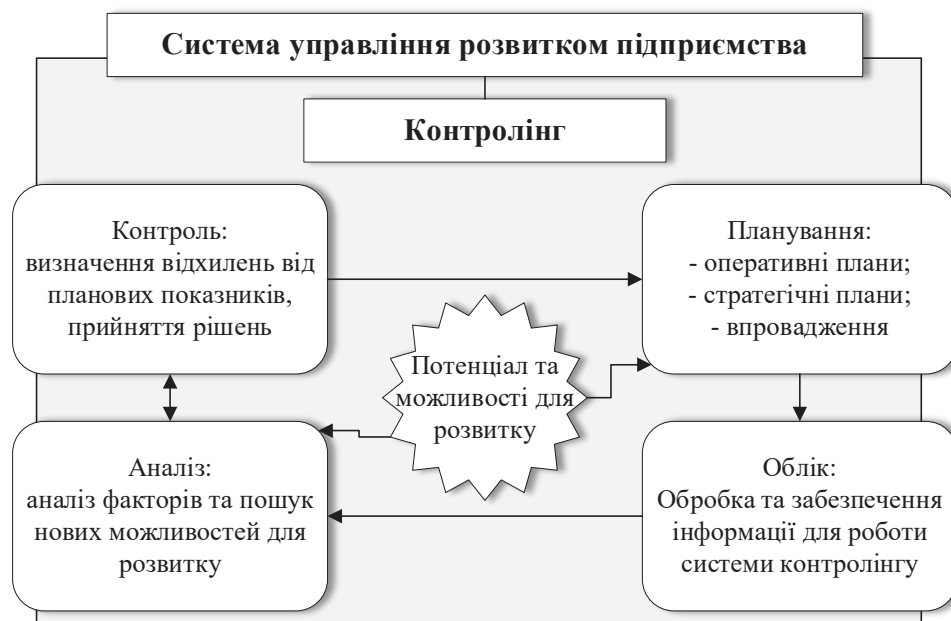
Система управління розвитком підприємства

Контролінг

Контроль:
визначення відхилень від планових показників, прийняття рішень

Планування:
- оперативні плани;
- стратегічні плани;
- впровадження

Потенціал та можливості для розвитку

Аналіз:
аналіз факторів та пошук нових можливостей для розвитку

Облік:
Обробка та забезпечення інформації для роботи системи контролінгу